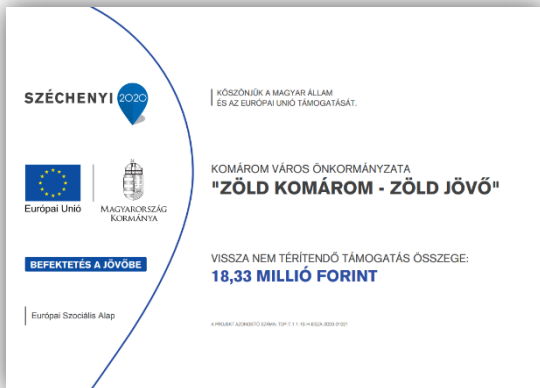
SZÉCHENYI 2020

KÖSZÖNJÜK A MAGYAR ÁLLAM ÉS AZ EURÓPAI UNIÓ TÁMOGATÁSÁT.

Európai Unió

MAGYARORSZÁG KORMÁNYA

KOMÁROM VÁROS ÖNKORMÁNYZATA

"ZÖLD KOMÁROM - ZÖLD JÖVŐ"

BEFEKTETÉS A JÖVŐBE

VISSZA NEM TÉRÍTENDŐ TÁMOGATÁS ÖSSZEGE:

18,33 MILLIÓ FORINT

Európai Szociális Alap

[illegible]